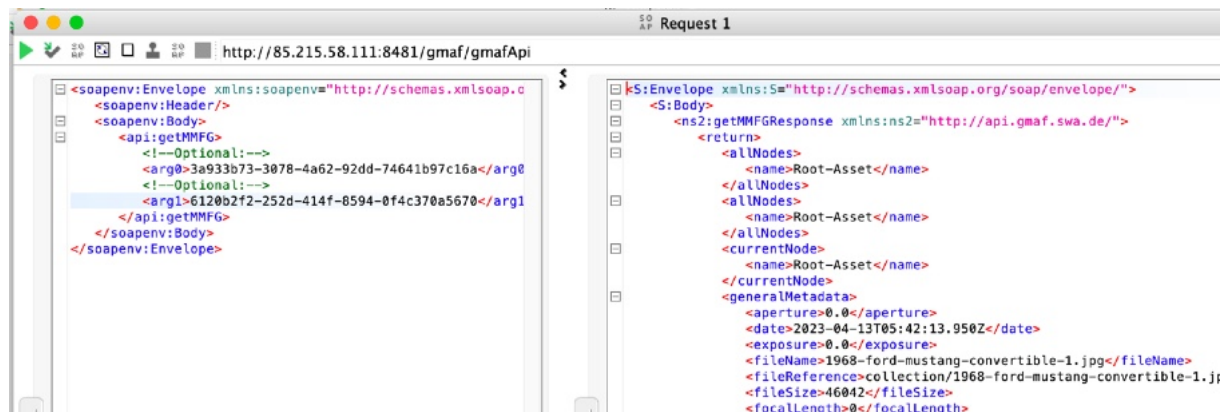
SO AP Request 1

http://85.215.58.111:8481/gmaf/gmafApi

<soapenv:Envelope xmlns:soapenv="http://schemas.xmlsoap.o
<soapenv:Header/>
<soapenv:Body>
<api:getMMFG>
<!--Optional:-->
<arg0>3a933b73-3078-4a62-92dd-74641b97c16a</arg0
<!--Optional:-->
<arg1>6120b2f2-252d-414f-8594-0f4c370a5670</arg1
</api:getMMFG>
</soapenv:Body>
</soapenv:Envelope>

<S:Envelope xmlns:S="http://schemas.xmlsoap.org/soap/envelope/">
<S:Body>
<ns2:getMMFGResponse xmlns:ns2="http://api.gmaf.swa.de/">
<return>
<allNodes>
<name>Root-Asset</name>
</allNodes>
<allNodes>
<name>Root-Asset</name>
</allNodes>
<currentNode>
<name>Root-Asset</name>
</currentNode>
<generalMetadata>
<aperture>0.0</aperture>
<date>2023-04-13T05:42:13.950Z</date>
<exposure>0.0</exposure>
<fileName>1968-ford-mustang-convertible-1.jpg</fileName>
<fileReference>collection/1968-ford-mustang-convertible-1.jp
<fileSize>46042</fileSize>
<focalLength>0</focalLength>